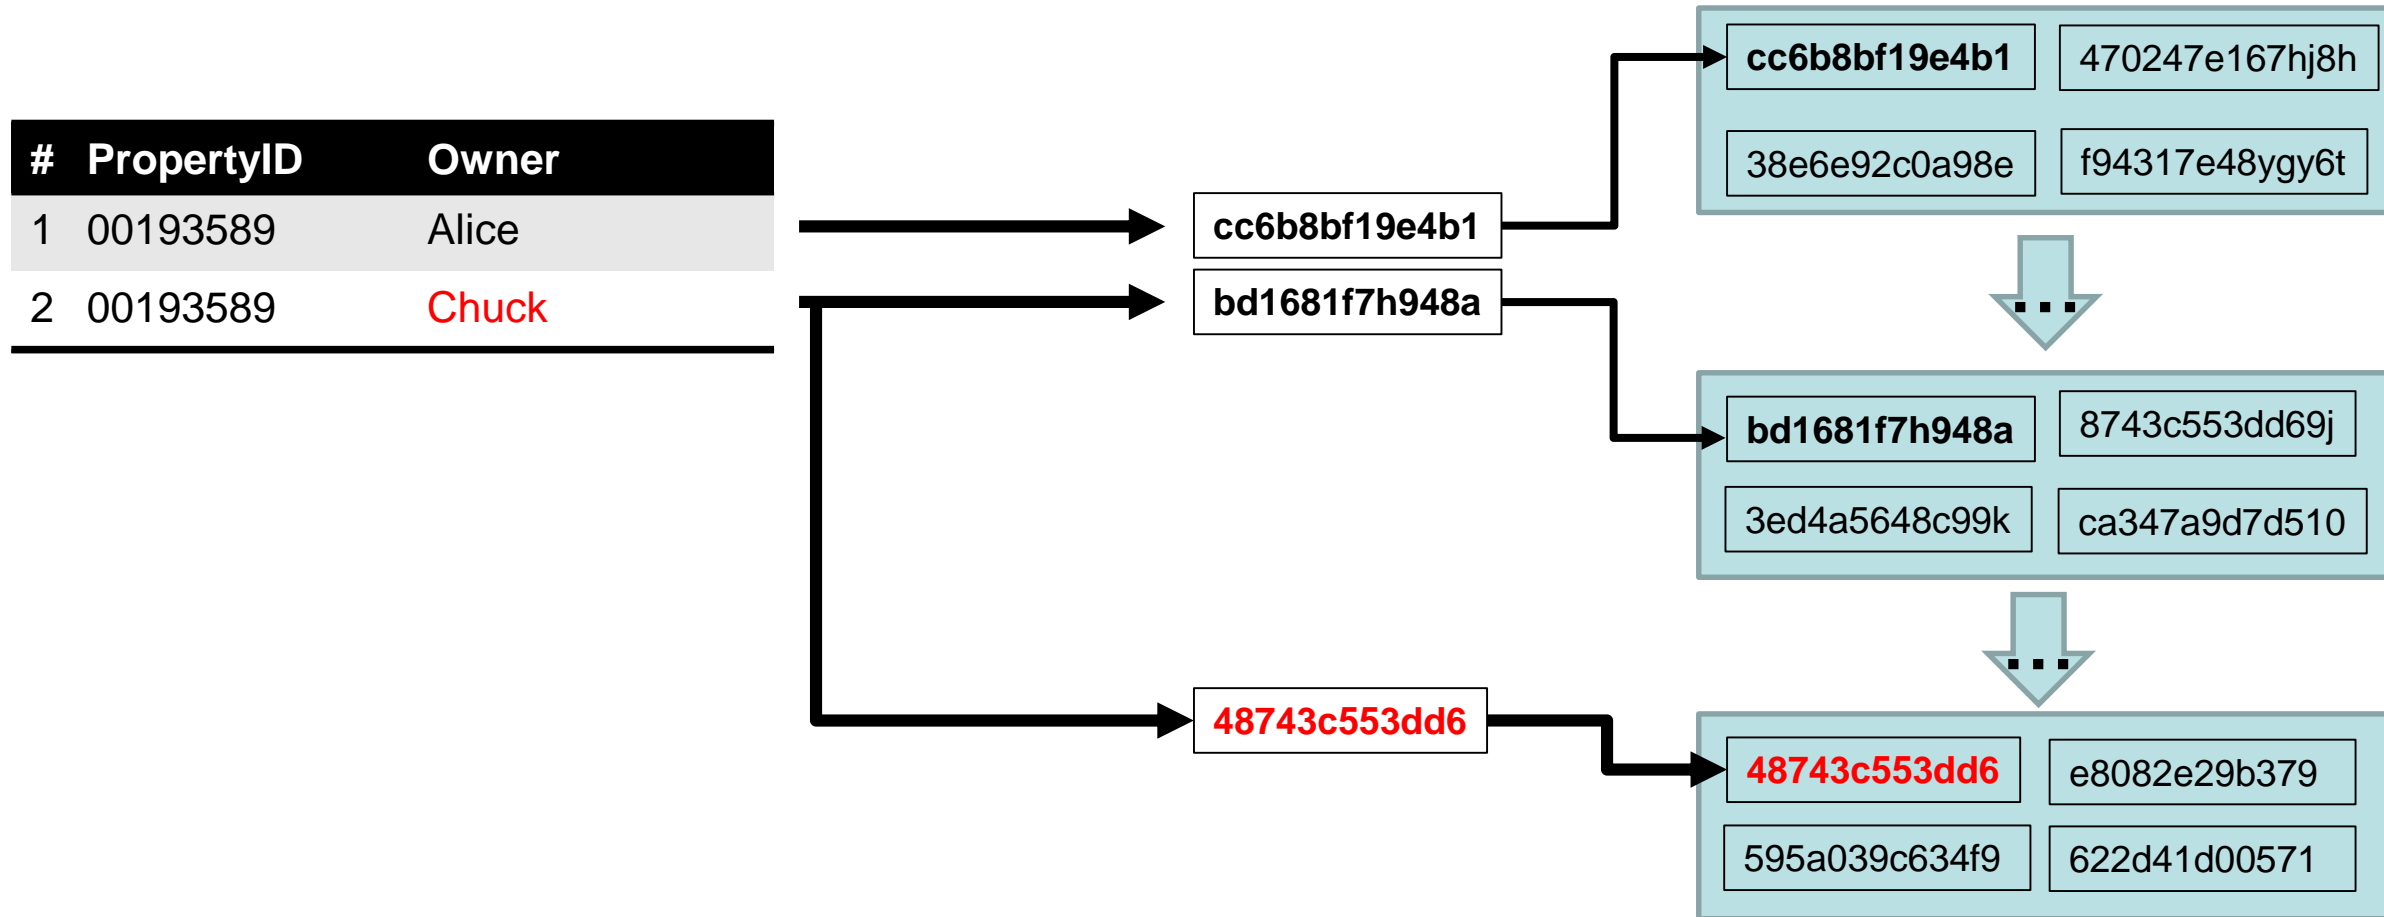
| # | PropertyID | Owner |
|---|---|---|
| 1 | 00193589 | Alice |
| 2 | 00193589 | Chuck |

cc6b8bf19e4b1

bd1681f7h948a

48743c553dd6

cc6b8bf19e4b1
470247e167hj8h
38e6e92c0a98e
f94317e48ygy6t

...

bd1681f7h948a
8743c553dd69j
3ed4a5648c99k
ca347a9d7d510

...

48743c553dd6
e8082e29b379
595a039c634f9
622d41d00571